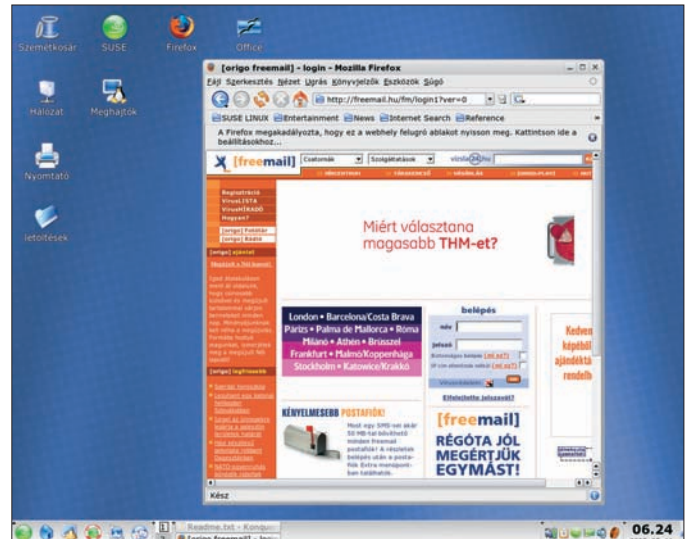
Szemétkosár
SUSE
Firefox
Office
Hálózat
Meghajtók
Nyomtató
letöltések

[origo freemail] - login - Mozilla Firefox
Fájl Szerkesztés Nézet Ugrás Könyvjelzők Eszközök Súgó
http://freemail.hu/fm/login1?ver=0
SUSE LINUX Entertainment News Internet Search Reference
A Firefox megakadályozta, hogy ez a webhely felugró ablakot nyisson meg. Kattintson ide a beállításokhoz...

[freemail] Csatornák Szolgáltatások

Regisztráció
VírusLISTA
VírusHÍRADÓ
Hogyan?
[origo] Fotótár
[origo] Rádió
[origo] ajánlat
[origo] legfrissebb

Miért választana magasabb THM-et?

London • Barcelona/Costa Brava
Párizs • Palma de Mallorca • Róma
Milánó • Athén • Brüsszel
Frankfurt • Malmö/Koppenhága
Stockholm • Katowice/Krakkó

belépés
név
jelszó
Elfelejtette jelszavát?

KÉNYELMESEBB POSTAFIÓK!

[freemail]
RÉGÓTA JÓL MEGÉRTJÜK EGYMÁST!

Kedven képből ajándékté rendelh

Kész

Readme.txt - Konqu
[origo freemail] - login
06.24